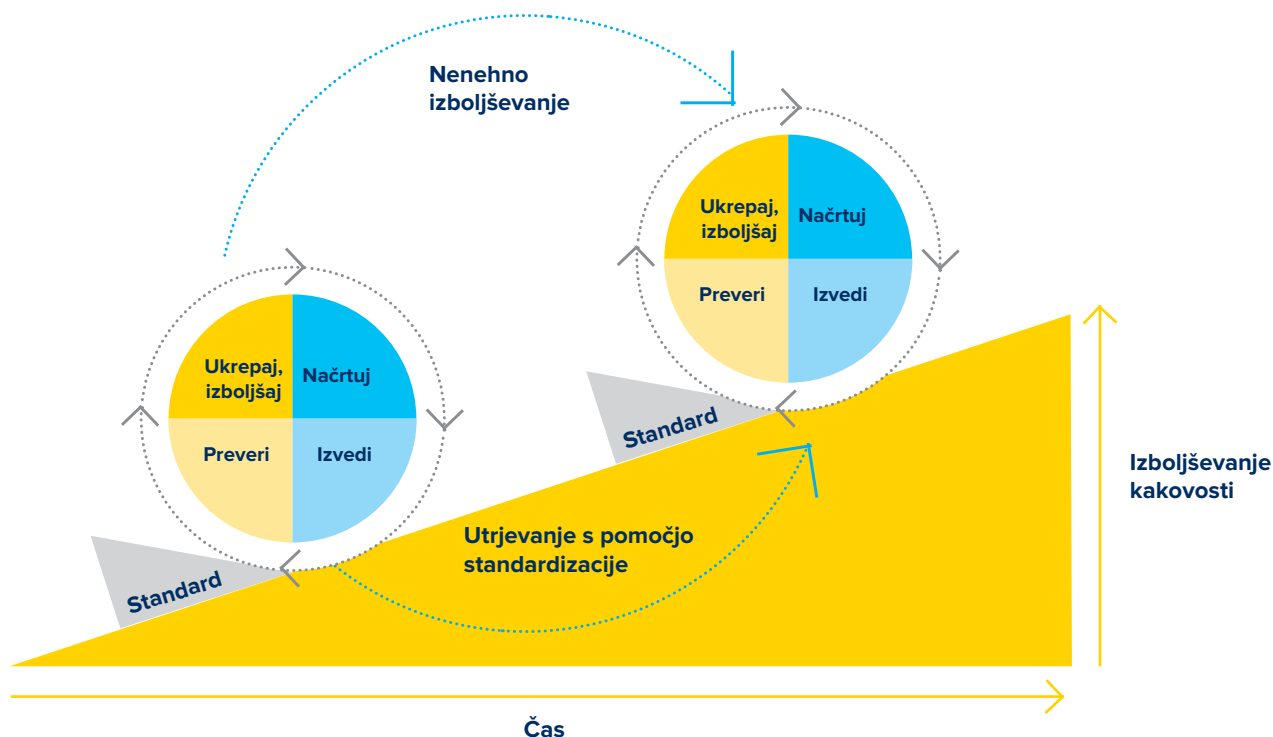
Nenehno izboljševanje

Ukrepaj, izboljšaj

Načrtuj

Preveri

Izvedi

Standard

Ukrepaj, izboljšaj

Načrtuj

Preveri

Izvedi

Standard

Utrjevanje s pomočjo standardizacije

Izboljševanje kakovosti

Čas